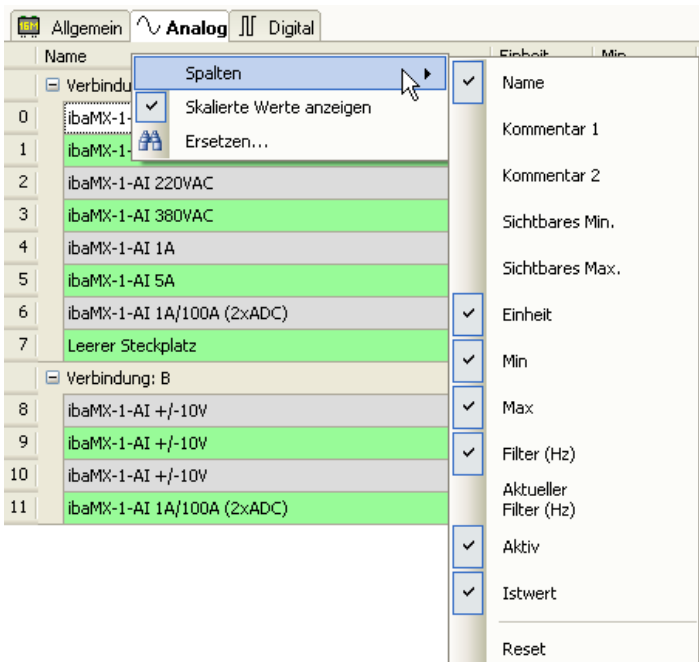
Allgemein Analog Digital

Name Einheit Min

Verbindu

0 ibaMX-1-

1 ibaMX-1-

2 ibaMX-1-AI 220VAC

3 ibaMX-1-AI 380VAC

4 ibaMX-1-AI 1A

5 ibaMX-1-AI 5A

6 ibaMX-1-AI 1A/100A (2xADC)

7 Leerer Steckplatz

Verbindung: B

8 ibaMX-1-AI +/-10V

9 ibaMX-1-AI +/-10V

10 ibaMX-1-AI +/-10V

11 ibaMX-1-AI 1A/100A (2xADC)

Spalten

Skalierte Werte anzeigen

Ersetzen...

Name

Kommentar 1

Kommentar 2

Sichtbares Min.

Sichtbares Max.

Einheit

Min

Max

Filter (Hz)

Aktueller Filter (Hz)

Aktiv

Istwert

Reset